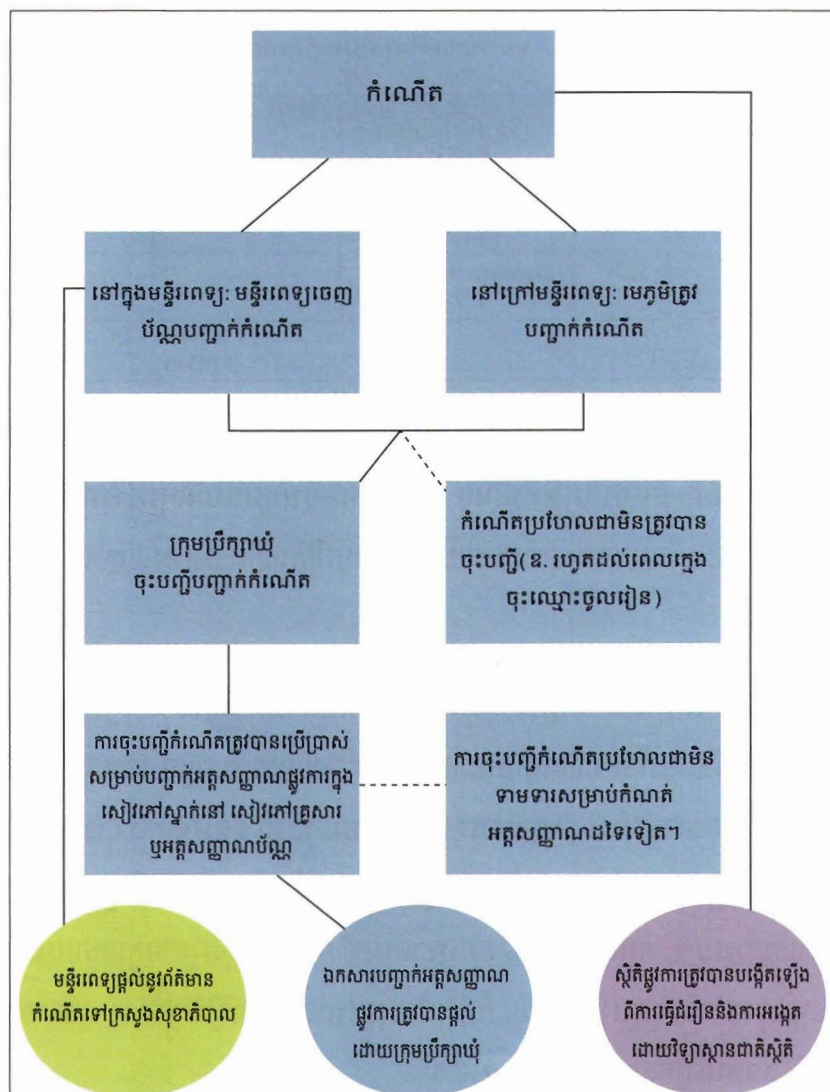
កំណើត

នៅក្នុងមន្ទីរពេទ្យៈ មន្ទីរពេទ្យចេញប័ណ្ណបញ្ជាក់កំណើត

នៅក្រៅមន្ទីរពេទ្យៈ មេភូមិត្រូវបញ្ជាក់កំណើត

ក្រុមប្រឹក្សាឃុំ ចុះបញ្ជីបញ្ជាក់កំណើត

កំណើតប្រហែលជាមិនត្រូវបានចុះបញ្ជី( ឧ. រហូតដល់ពេលក្មេងចុះឈ្មោះចូលរៀន )

ការចុះបញ្ជីកំណើតត្រូវបានប្រើប្រាស់សម្រាប់បញ្ជាក់អត្តសញ្ញាណផ្លូវការក្នុងសៀវភៅស្នាក់នៅ សៀវភៅគ្រួសារ ឬអត្តសញ្ញាណប័ណ្ណ

ការចុះបញ្ជីកំណើតប្រហែលជាមិនទាមទារសម្រាប់កំណត់អត្តសញ្ញាណផ្សេងទៀត។

មន្ទីរពេទ្យផ្តល់នូវព័ត៌មានកំណើតទៅក្រសួងសុខាភិបាល

ឯកសារបញ្ជាក់អត្តសញ្ញាណផ្លូវការត្រូវបានផ្តល់ដោយក្រុមប្រឹក្សាឃុំ

ស្ថិតិផ្លូវការត្រូវបានបង្កើតឡើងពីការធ្វើជំរឿននិងការអង្កេតដោយវិទ្យាស្ថានជាតិស្ថិតិ